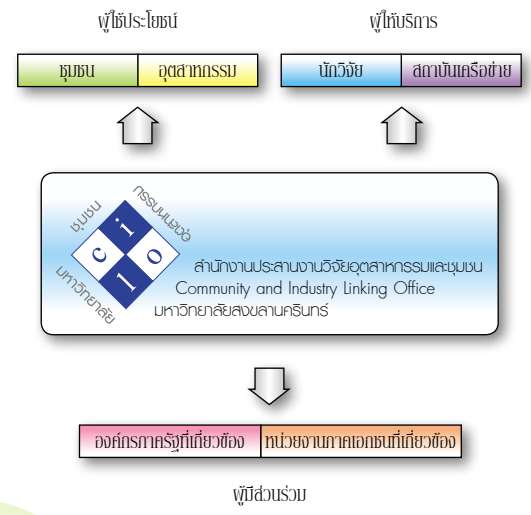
ผู้ใช้ประโยชน์

| ชุมชน | อุตสาหกรรม |
|---|---|

ผู้ให้บริการ

| นักวิจัย | สถาบันเครือข่าย |
|---|---|

ชุมชน
อุตสาหกรรม
มหาวิทยาลัย
c i l o

สำนักงานประสานงานวิจัยอุตสาหกรรมและชุมชน
Community and Industry Linking Office
มหาวิทยาลัยสงขลานครินทร์

| องค์กรภาครัฐที่เกี่ยวข้อง | หน่วยงานภาคเอกชนที่เกี่ยวข้อง |
|---|---|

ผู้มีส่วนร่วม